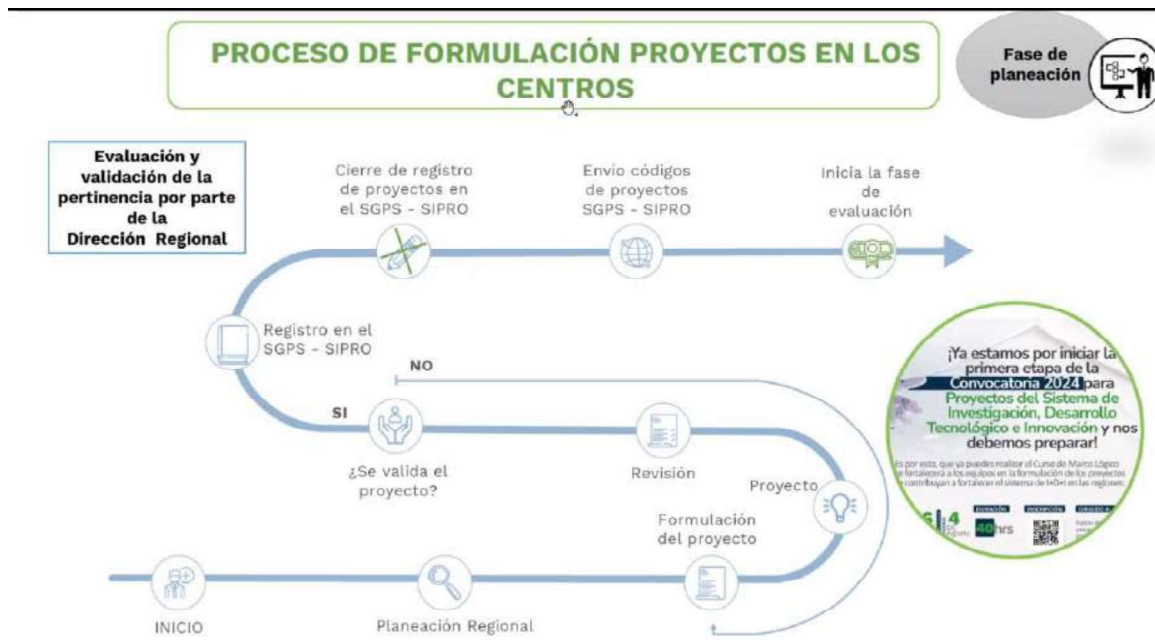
PROCESO DE FORMULACIÓN PROYECTOS EN LOS CENTROS

Fase de planeación

Evaluación y validación de la pertinencia por parte de la Dirección Regional

Cierre de registro de proyectos en el SGPS - SIPRO

Envio códigos de proyectos SGPS - SIPRO

Inicia la fase de evaluación

Registro en el SGPS - SIPRO

NO

SI

¿Se valida el proyecto?

Revisión

Proyecto

Formulación del proyecto

INICIO

Planeación Regional

¡Ya estamos por iniciar la primera etapa de la Convocatoria 2024 para Proyectos del Sistema de Investigación, Desarrollo Tecnológico e Innovación y nos debemos preparar!

Es por esto, que ya puedes realizar el Curso de Marco Lógico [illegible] fortalecerá a los equipos en la formulación de los proyectos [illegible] contribuyan a fortalecer el sistema de I+D+i en las regiones.

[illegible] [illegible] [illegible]

6 4

40hrs

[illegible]